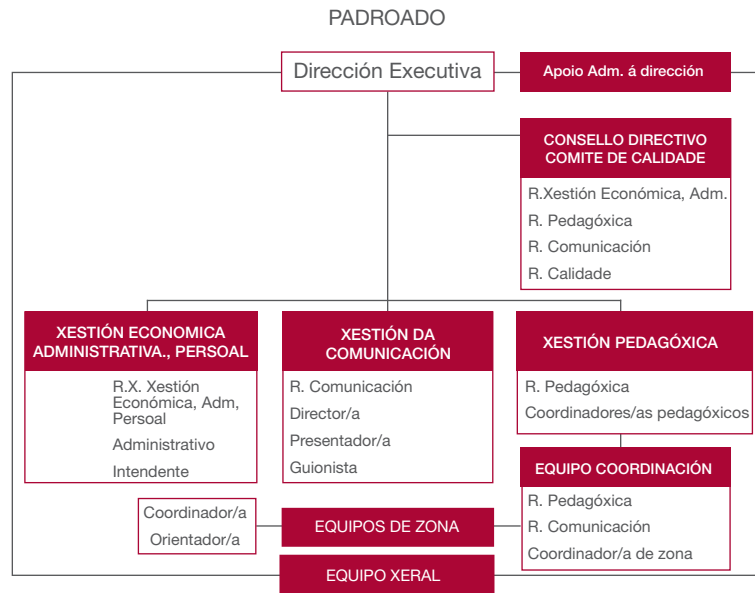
PADROADO

Dirección Executiva

Apoio Adm. á dirección

CONSELLO DIRECTIVO
COMITE DE CALIDADE

R.Xestión Económica, Adm.
R. Pedagóxica
R. Comunicación
R. Calidade

XESTIÓN ECONOMICA ADMINISTRATIVA., PERSOAL

R.X. Xestión Económica, Adm, Persoal
Administrativo
Intendente

XESTIÓN DA COMUNICACIÓN

R. Comunicación
Director/a
Presentador/a
Guionista

XESTIÓN PEDAGÓXICA

R. Pedagóxica
Coordinadores/as pedagóxicos

EQUIPO COORDINACIÓN

R. Pedagóxica
R. Comunicación
Coordinador/a de zona

Coordinador/a
Orientador/a

EQUIPOS DE ZONA

EQUIPO XERAL